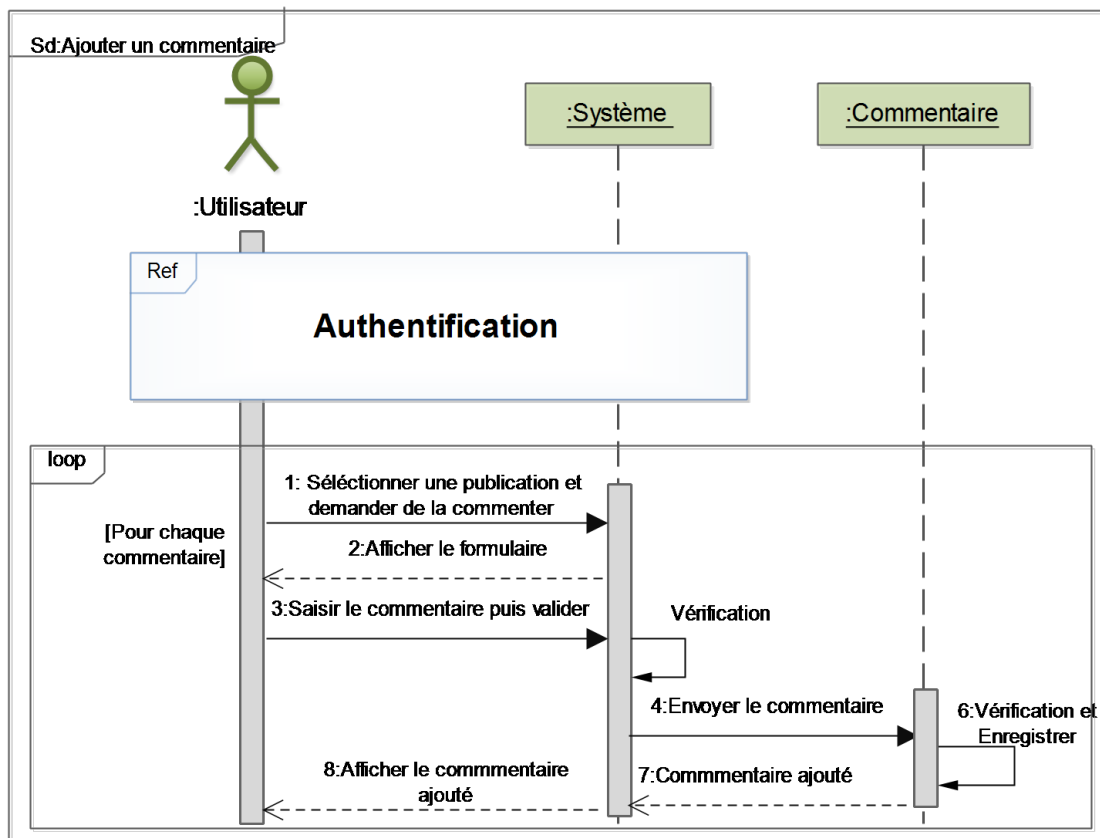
Sd:Ajouter un commentaire

:Système

:Commentaire

:Utilisateur

Ref

Authentification

loop

[Pour chaque commentaire]

1: Séléctionner une publication et demander de la commenter

2:Afficher le formulaire

3:Saisir le commentaire puis valider

Vérification

4:Envoyer le commentaire

6:Vérification et Enregistrer

8:Afficher le commmentaire ajouté

7:Commmentaire ajouté